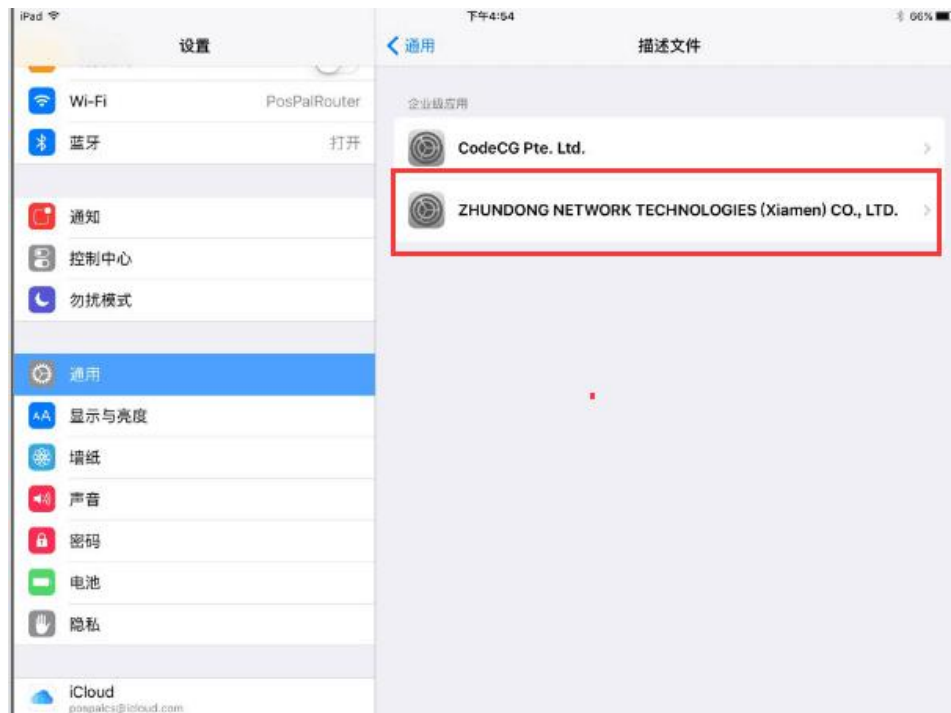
iPad
下午4:54
66%

设置

Wi-Fi PosPalRouter
蓝牙 打开

通知
控制中心
勿扰模式

通用
显示与亮度
墙纸
声音
密码
电池
隐私

iCloud
pospalcs@icloud.com

通用
描述文件

企业级应用
CodeCG Pte. Ltd.
ZHUNDONG NETWORK TECHNOLOGIES (Xiamen) CO., LTD.